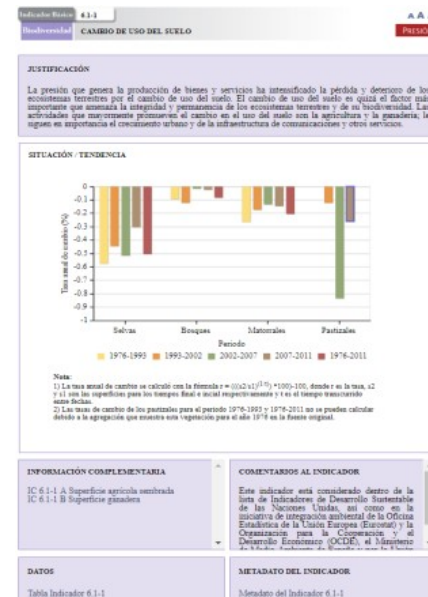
Indicador Básico 6.1-1
Biodiversidad CAMBIO DE USO DEL SUELO

A A
PRESIÓN

JUSTIFICACIÓN

La presión que genera la producción de bienes y servicios ha intensificado la pérdida y deterioro de los ecosistemas terrestres por el cambio de uso del suelo. El cambio de uso del suelo es quizá el factor más importante que amenaza la integridad y permanencia de los ecosistemas terrestres y de su biodiversidad. Las actividades que mayormente promueven el cambio en el uso del suelo son la agricultura y la ganadería; le siguen en importancia el crecimiento urbano y de la infraestructura de comunicaciones y otros servicios.

SITUACIÓN / TENDENCIA

0
-0.1
-0.2
-0.3
-0.4
-0.5
-0.6
-0.7
-0.8
-0.9
-1

Tasa anual de cambio (%)

Selvas
Bosques
Matorrales
Pastizales

Periodo

1976-1993
1993-2002
2002-2007
2007-2011
1976-2011

Nota:
1) La tasa anual de cambio se calculó con la fórmula r = (((s2/s1)$^{(1/t)}$ *100)-100, donde r es la tasa, s2 y s1 son las superficies para los tiempos final e inicial respectivamente y t es el tiempo transcurrido entre fechas.
2) Las tasas de cambio de los pastizales para el periodo 1976-1993 y 1976-2011 no se pueden calcular debido a la agregación que muestra esta vegetación para el año 1976 en la fuente original.

INFORMACIÓN COMPLEMENTARIA

IC 6.1-1 A Superficie agrícola sembrada
IC 6.1-1 B Superficie ganadera

COMENTARIOS AL INDICADOR

Este indicador está considerado dentro de la lista de Indicadores de Desarrollo Sustentable de las Naciones Unidas, así como en la iniciativa de integración ambiental de la Oficina Estadística de la Unión Europea (Eurostat) y la Organización para la Cooperación y el Desarrollo Económico (OCDE), el Ministerio de Medio Ambiente de España y por la Unión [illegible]

DATOS

Tabla Indicador 6.1-1

METADATO DEL INDICADOR

Metadato del Indicador 6.1-1